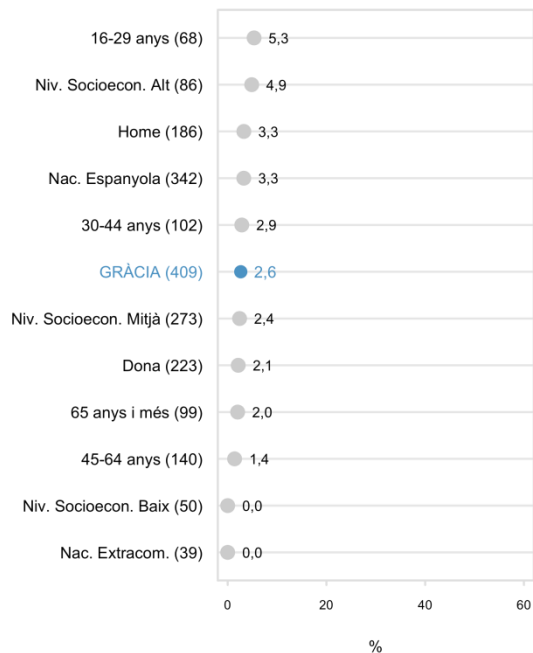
16-29 anys (68) 5,3
Niv. Socioecon. Alt (86) 4,9
Home (186) 3,3
Nac. Espanyola (342) 3,3
30-44 anys (102) 2,9
GRÀCIA (409) 2,6
Niv. Socioecon. Mitjà (273) 2,4
Dona (223) 2,1
65 anys i més (99) 2,0
45-64 anys (140) 1,4
Niv. Socioecon. Baix (50) 0,0
Nac. Extracom. (39) 0,0

0 20 40 60

%